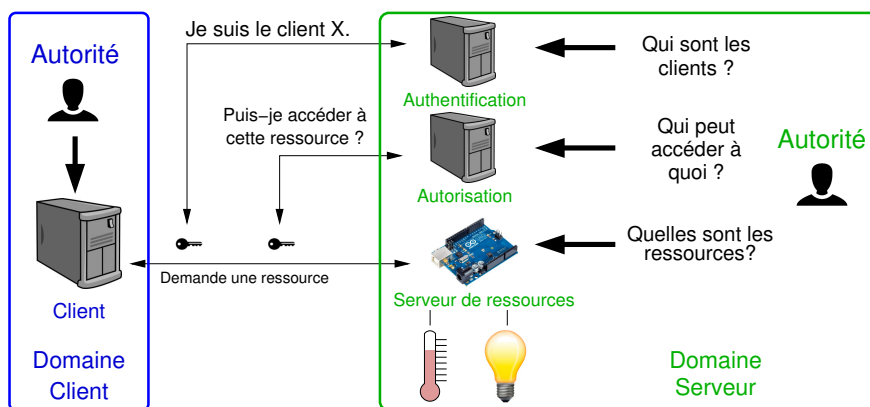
Autorité

Client

Domaine Client

Je suis le client X.

Puis−je accéder à cette ressource ?

Demande une ressource

Authentification

Autorisation

Serveur de ressources

Qui sont les clients ?

Qui peut accéder à quoi ?

Quelles sont les ressources?

Autorité

Domaine Serveur